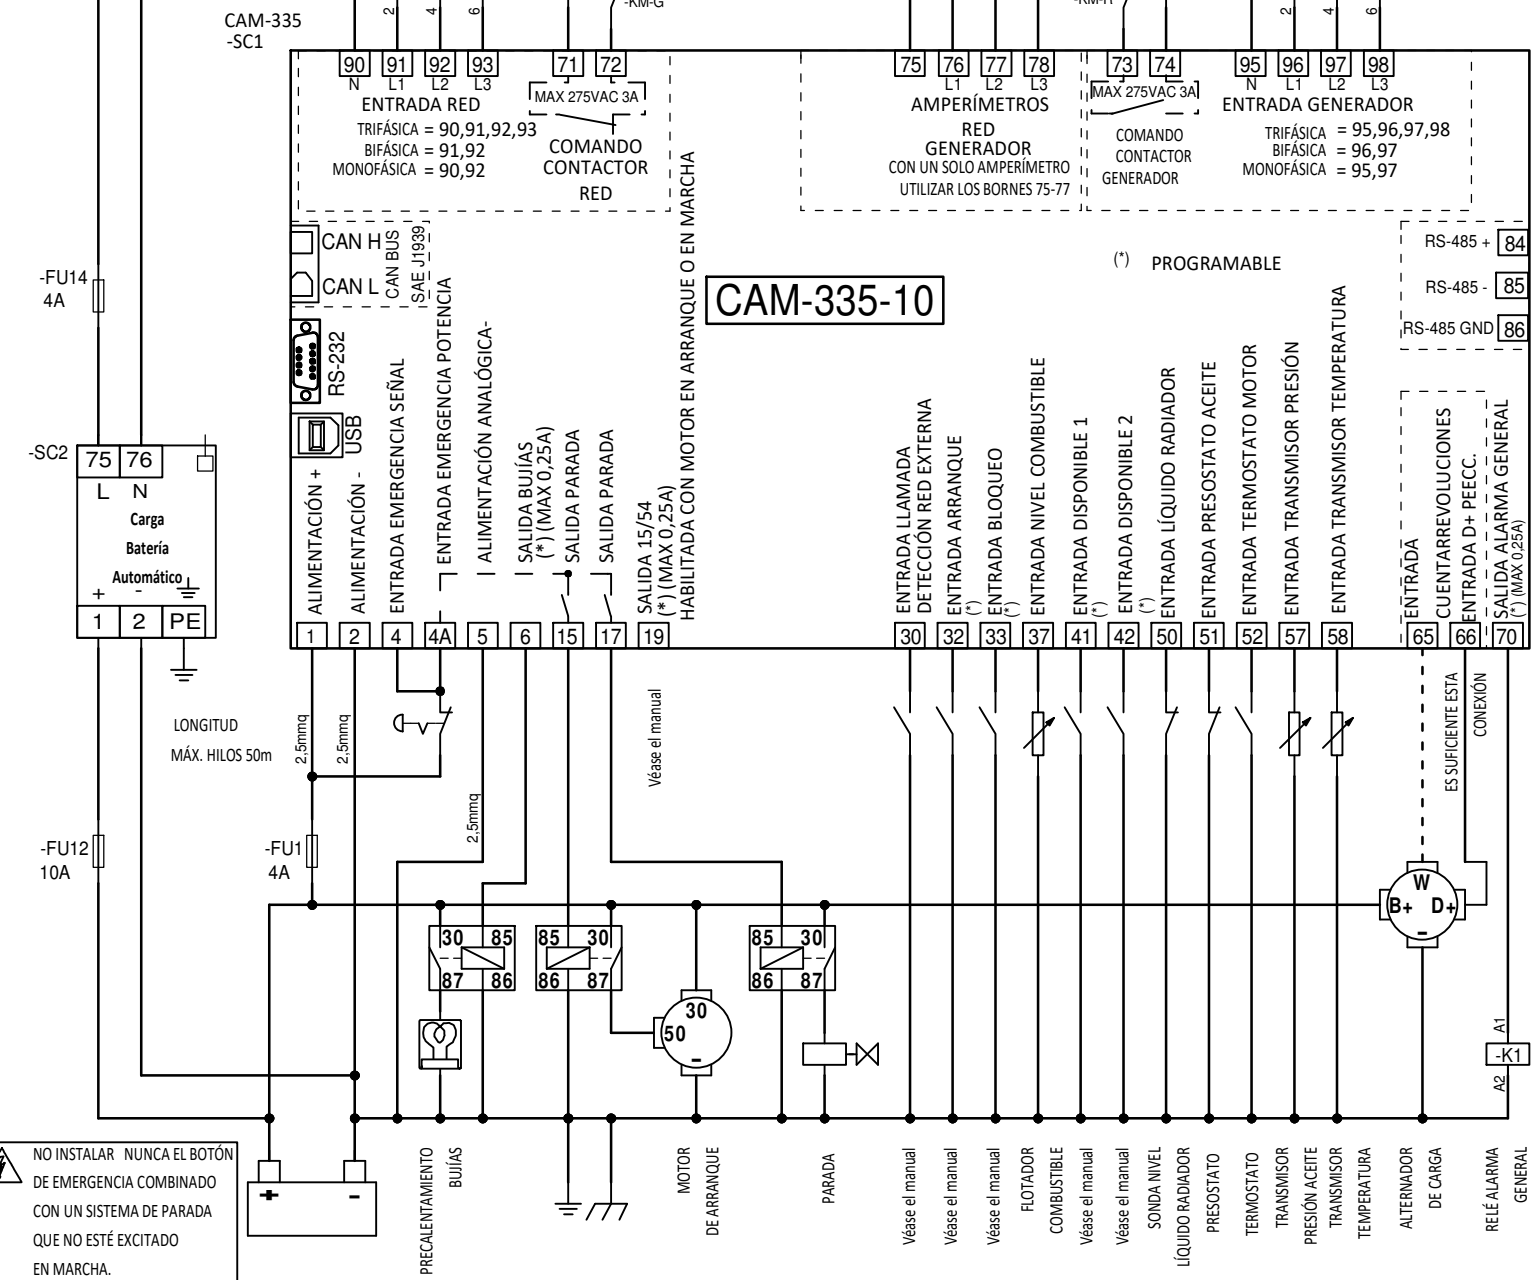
CAM-335
-SC1
2 4 6
-KM-G
-KM-R
2 4 6

90 N 91 L1 92 L2 93 L3
ENTRADA RED
TRIFÁSICA = 90,91,92,93
BIFÁSICA = 91,92
MONOFÁSICA = 90,92

71 72
MAX 275VAC 3A
COMANDO CONTACTOR RED

75 76 L1 77 L2 78 L3
AMPERÍMETROS RED GENERADOR
CON UN SOLO AMPERÍMETRO UTILIZAR LOS BORNES 75-77

73 74
MAX 275VAC 3A
COMANDO CONTACTOR GENERADOR

95 N 96 L1 97 L2 98 L3
ENTRADA GENERADOR
TRIFÁSICA = 95,96,97,98
BIFÁSICA = 96,97
MONOFÁSICA = 95,97

CAN H
CAN L
CAN BUS SAE J1939
RS-232
USB

(*) PROGRAMABLE

CAM-335-10

RS-485 + 84
RS-485 - 85
RS-485 GND 86

-FU14
4A

-SC2 75 76
L N
Carga
Batería
Automático
+ -
1 2 PE

ALIMENTACIÓN +
ALIMENTACIÓN -
ENTRADA EMERGENCIA SEÑAL
ENTRADA EMERGENCIA POTENCIA
ALIMENTACIÓN ANALÓGICA-
SALIDA BUJÍAS (*) (MAX 0,25A)
SALIDA PARADA
SALIDA PARADA
SALIDA 15/54 (*) (MAX 0,25A)
HABILITADA CON MOTOR EN ARRANQUE O EN MARCHA

1 2 4 4A 5 6 15 17 19

ENTRADA LLAMADA DETECCIÓN RED EXTERNA
ENTRADA ARRANQUE (*)
ENTRADA BLOQUEO (*)
ENTRADA NIVEL COMBUSTIBLE
ENTRADA DISPONIBLE 1 (*)
ENTRADA DISPONIBLE 2 (*)
ENTRADA LÍQUIDO RADIADOR
ENTRADA PRESOSTATO ACEITE
ENTRADA TERMOSTATO MOTOR
ENTRADA TRANSMISOR PRESIÓN
ENTRADA TRANSMISOR TEMPERATURA
ENTRADA CUENTARREVOLUCIONES
ENTRADA D+ PEECC.
SALIDA ALARMA GENERAL (*) (MAX 0,25A)

30 32 33 37 41 42 50 51 52 57 58 65 66 70

LONGITUD MÁX. HILOS 50m
2,5mmq
2,5mmq
2,5mmq
Véase el manual
ES SUFICIENTE ESTA CONEXIÓN

-FU12
10A
-FU1
4A

30 85
87 86
85 30
86 87
85 30
86 87
30
50
-
W
B+ D+
-
A1
-K1
A2

NO INSTALAR NUNCA EL BOTÓN DE EMERGENCIA COMBINADO CON UN SISTEMA DE PARADA QUE NO ESTÉ EXCITADO EN MARCHA.

+ -
PRECALENTAMIENTO BUJÍAS
MOTOR DE ARRANQUE
PARADA
Véase el manual
Véase el manual
Véase el manual
FLOTADOR COMBUSTIBLE
Véase el manual
Véase el manual
SONDA NIVEL LÍQUIDO RADIADOR
PRESOSTATO
TERMOSTATO
TRANSMISOR PRESIÓN ACEITE
TRANSMISOR TEMPERATURA
ALTERNADOR DE CARGA
RELÉ ALARMA GENERAL